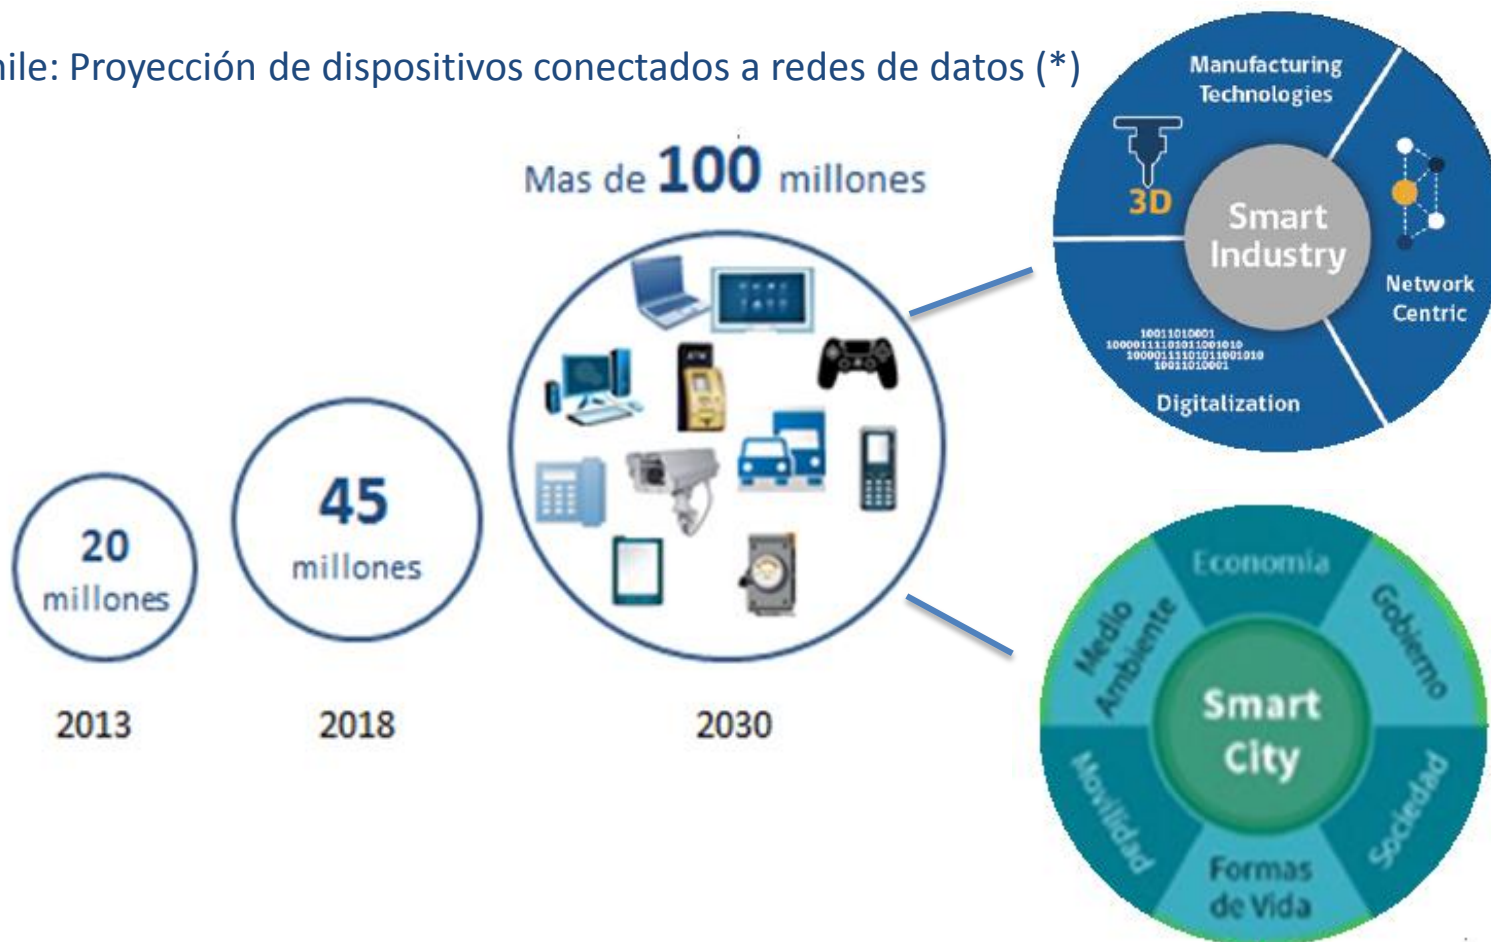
hile: Proyección de dispositivos conectados a redes de datos (*)

Mas de 100 millones

20 millones

2013

45 millones

2018

2030

Manufacturing Technologies

3D

Smart Industry

Network Centric

10011010001
1000011110101100101
1000011110101100101
10011010001

Digitalization

Economía

Gobierno

Medio Ambiente

Smart City

Movilidad

Sociedad

Formas de Vida